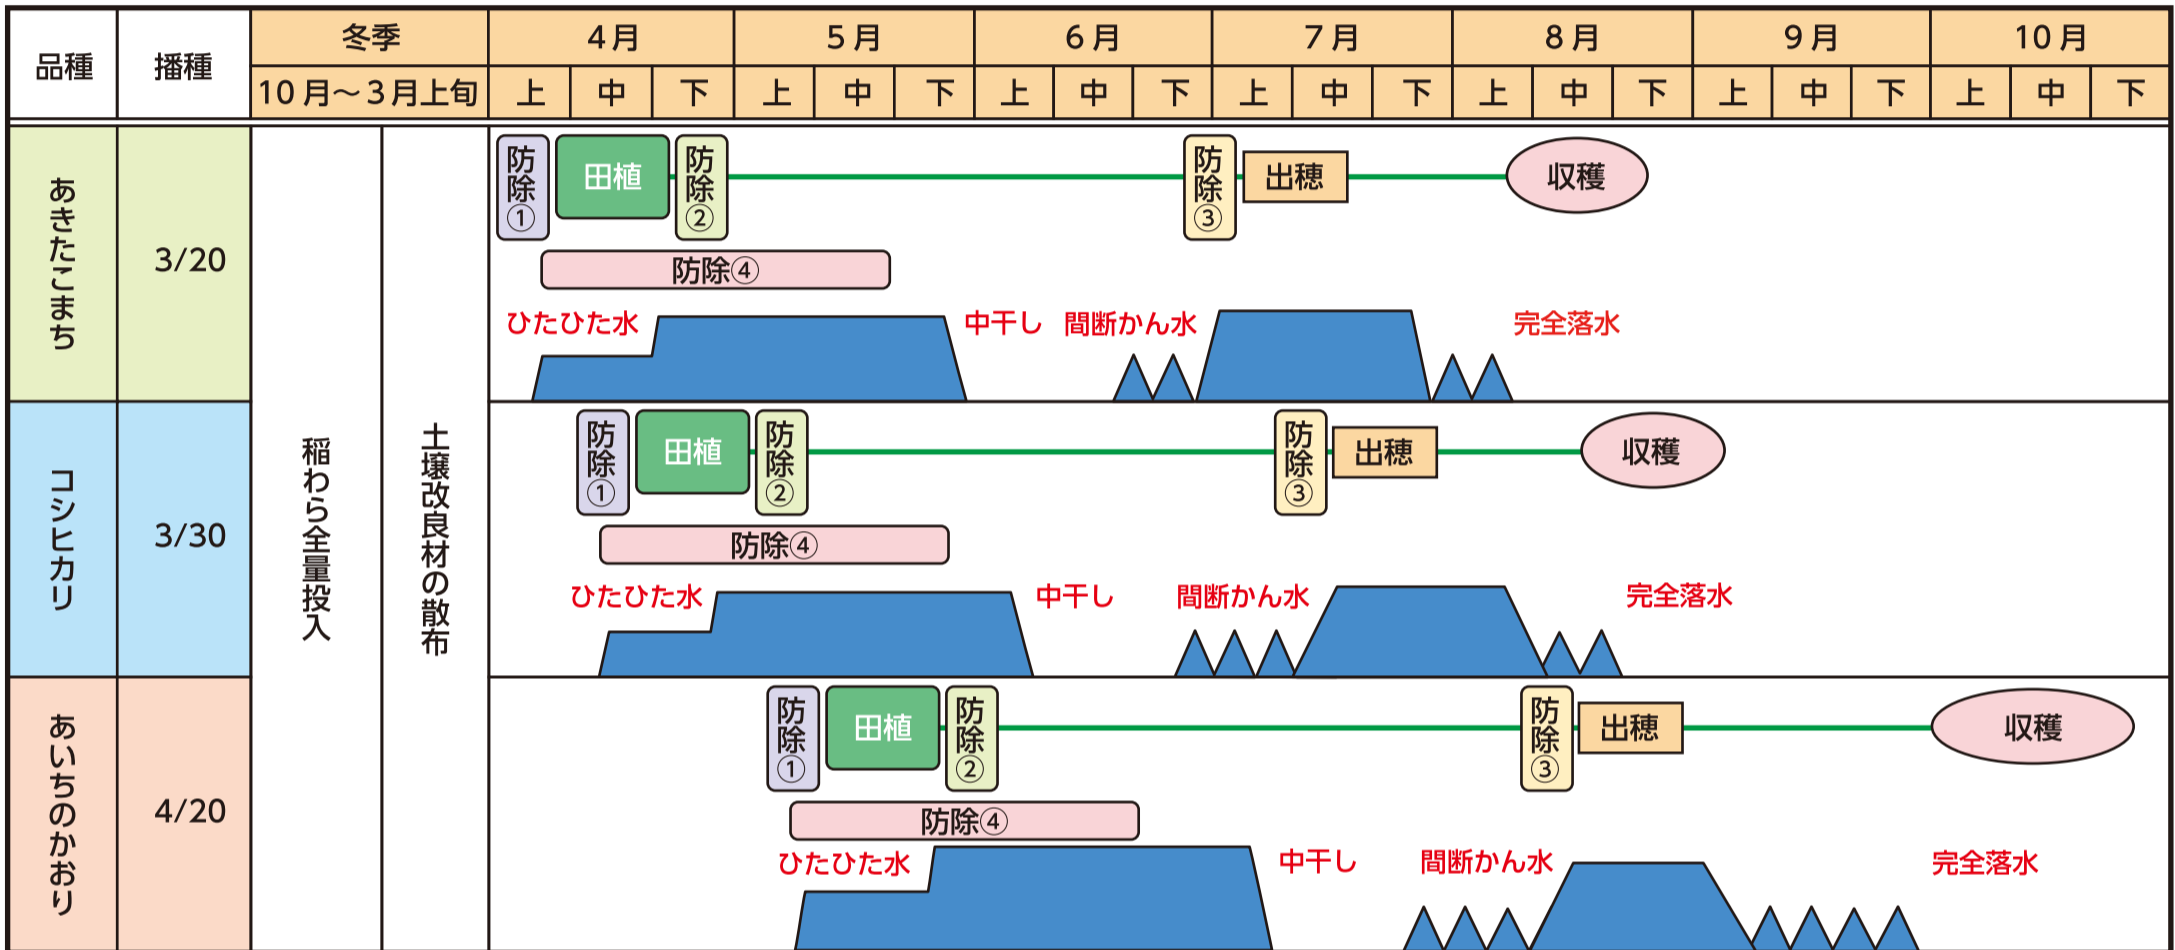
| 品種 | 播種 | 冬季 10月～3月上旬 | | 4月 上 | 4月 中 | 4月 下 | 5月 上 | 5月 中 | 5月 下 | 6月 上 | 6月 中 | 6月 下 | 7月 上 | 7月 中 | 7月 下 | 8月 上 | 8月 中 | 8月 下 | 9月 上 | 9月 中 | 9月 下 | 10月 上 | 10月 中 | 10月 下 |
|---|---|---|---|---|---|---|---|---|---|---|---|---|---|---|---|---|---|---|---|---|---|---|---|---|
| あきたこまち | 3/20 | 稲わら全量投入 | 土壌改良材の散布 | 防除① 田植 防除② 防除③ 出穂 収穫 防除④ ひたひた水 中干し 間断かん水 完全落水 | | | | | | | | | | | | | | | | | | | | |
| コシヒカリ | 3/30 | | | 防除① 田植 防除② 防除③ 出穂 収穫 防除④ ひたひた水 中干し 間断かん水 完全落水 | | | | | | | | | | | | | | | | | | | | |
| あいちのかおり | 4/20 | | | 防除① 田植 防除② 防除③ 出穂 収穫 防除④ ひたひた水 中干し 間断かん水 完全落水 | | | | | | | | | | | | | | | | | | | | |